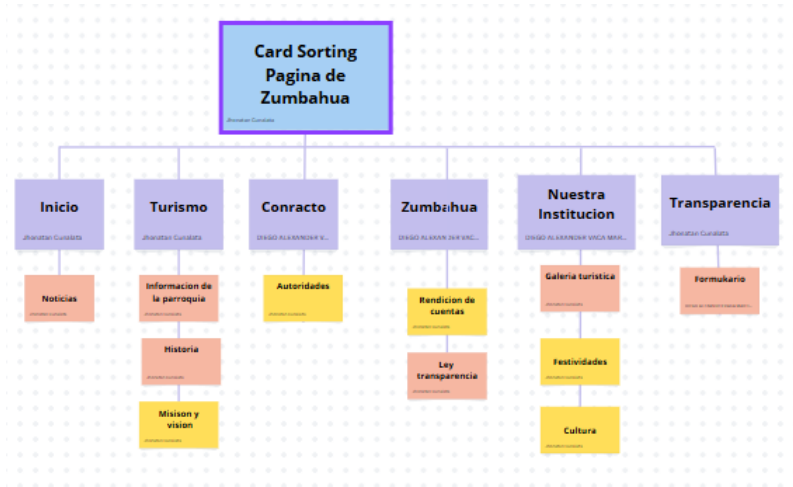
Card Sorting Pagina de Zumbahua

Jhonattan Cuvlata

Inicio

Jhonattan Cuvlata

Noticias

Turismo

Jhonattan Cuvlata

Informacion de la parroquia

Historia

Misison y vision

Conracto

DIEGO ALEXANDER V...

Autoridades

Zumbahua

DIEGO ALEXANDER VAC...

Rendicion de cuentas

Ley transparencia

Nuestra Institucion

DIEGO ALEXANDER VACA MAR...

Galeria turistica

Festividades

Cultura

Transparencia

Jhonattan Cuvlata

Formukario